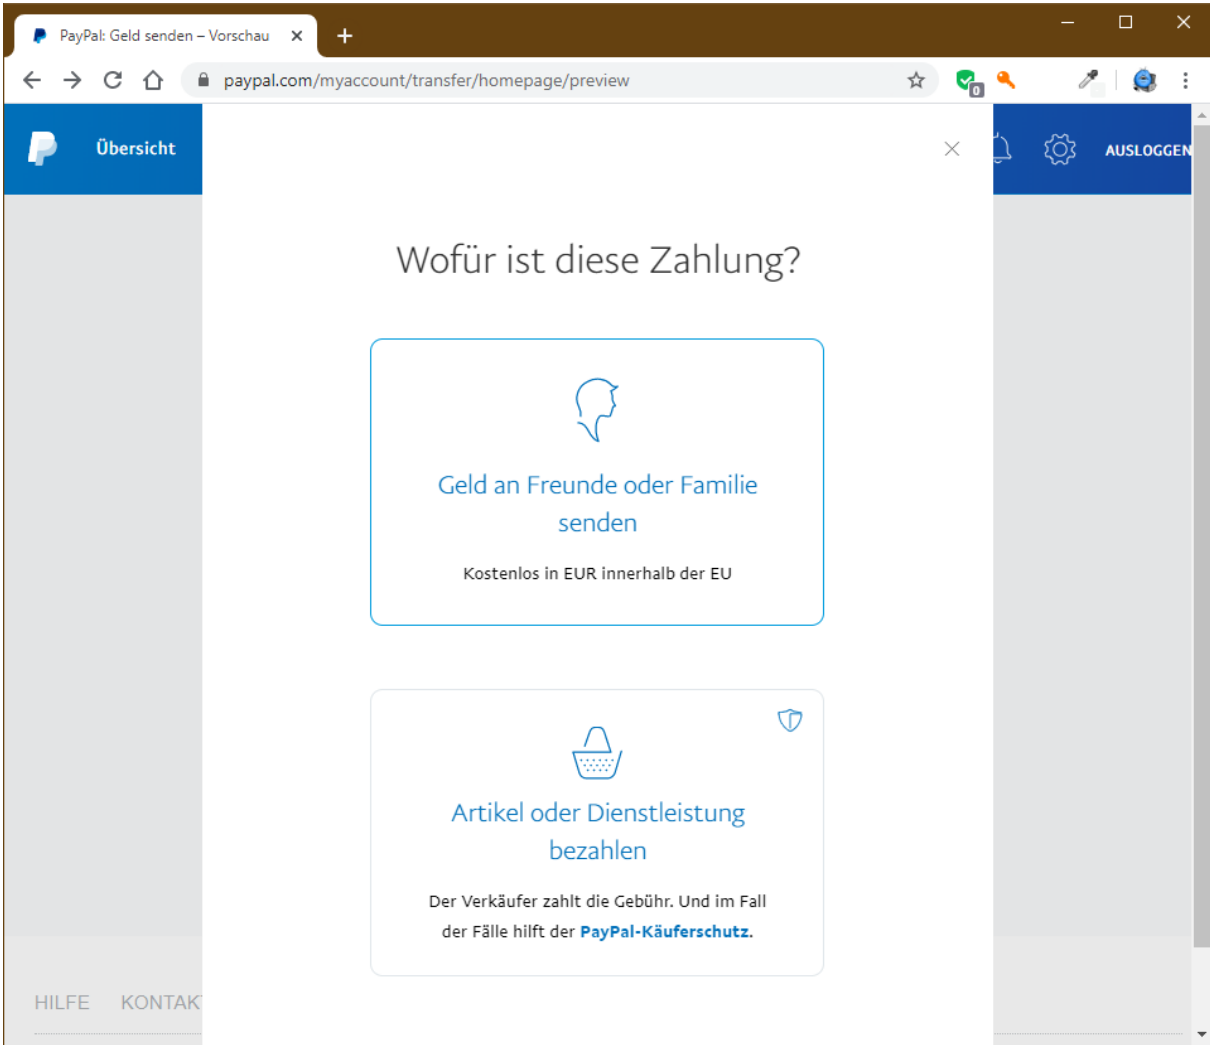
PayPal: Geld senden – Vorschau

paypal.com/myaccount/transfer/homepage/preview

Übersicht

AUSLOGGEN

Wofür ist diese Zahlung?

Geld an Freunde oder Familie senden

Kostenlos in EUR innerhalb der EU

Artikel oder Dienstleistung bezahlen

Der Verkäufer zahlt die Gebühr. Und im Fall der Fälle hilft der PayPal-Käuferschutz.

HILFE KONTAK